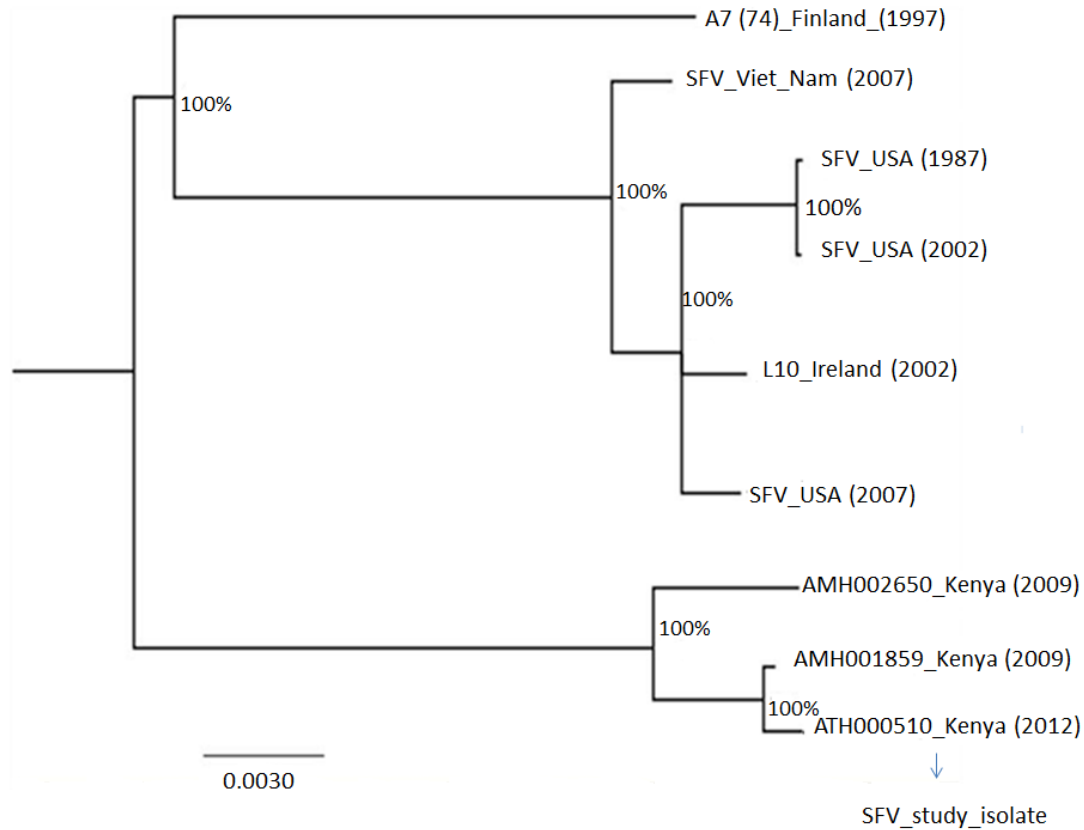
A7 (74)_Finland_(1997)

100%

SFV_Viet_Nam (2007)

100%

SFV_USA (1987)

100%

SFV_USA (2002)

100%

L10_Ireland (2002)

SFV_USA (2007)

AMH002650_Kenya (2009)

100%

AMH001859_Kenya (2009)

100%

ATH000510_Kenya (2012)

0.0030

SFV_study_isolate